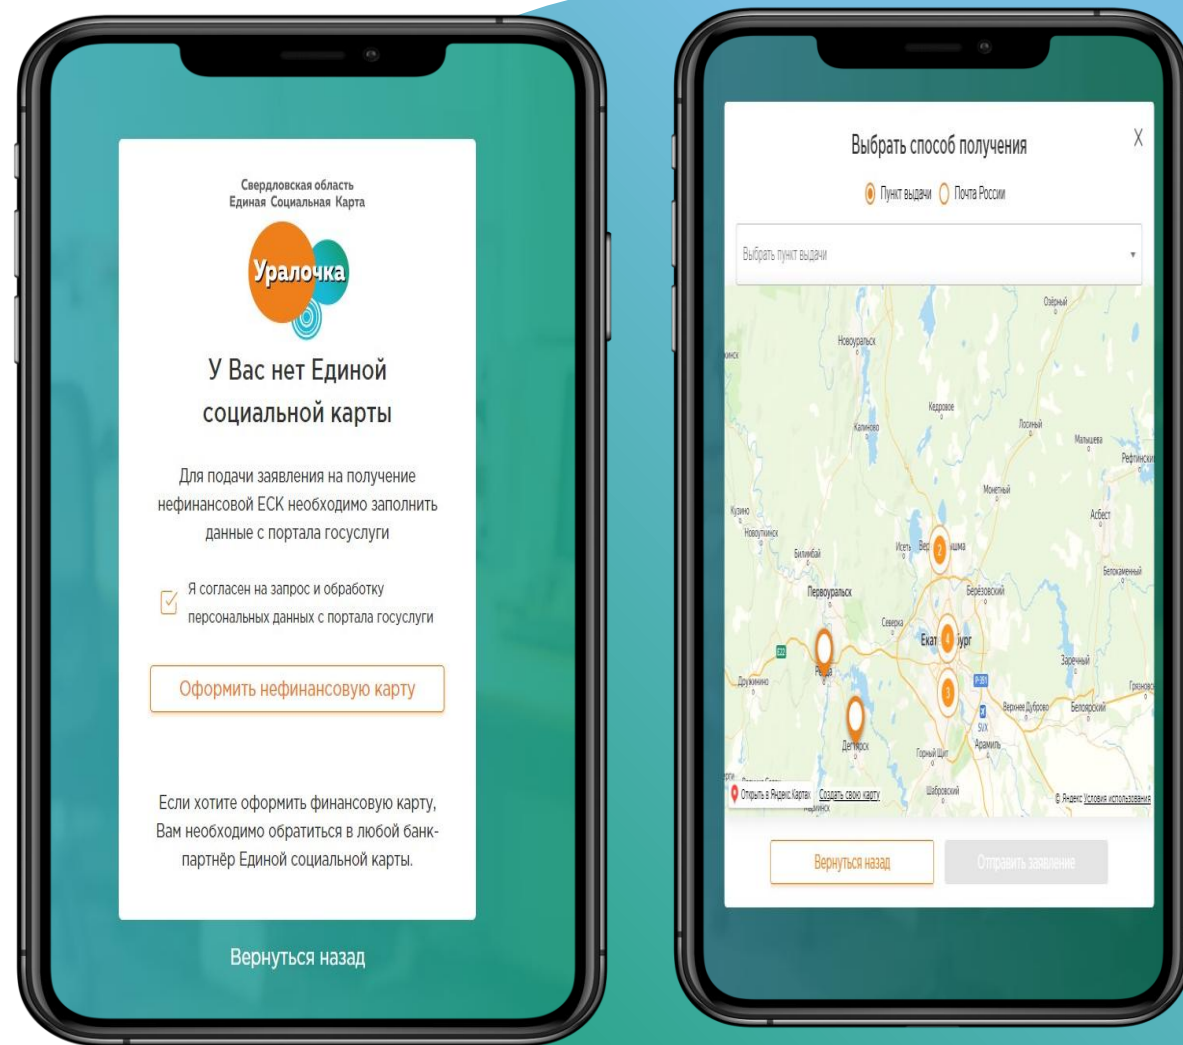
Свердловская область
Единая Социальная Карта

Уралочка

У Вас нет Единой социальной карты

Для подачи заявления на получение нефинансовой ЕСК необходимо заполнить данные с портала госуслуги

Я согласен на запрос и обработку персональных данных с портала госуслуги

Оформить нефинансовую карту

Если хотите оформить финансовую карту, Вам необходимо обратиться в любой банк-партнёр Единой социальной карты.

Вернуться назад

Выбрать способ получения

X

Пункт выдачи Почта России

Выбрать пункт выдачи

Озёрный
Новоуральск
Кедровое
Калиново
Лосиный
Малышева
Рефтинский
Кузино
Новоуткинск
Монетный
Асбест
Билимбай
Исеть
Вер 2 шма
Белоярский
Первоуральск
Берёзовский
Северка
Екат 4 бург
Заречный
Дружинино
Ревда
3
Верхнее Дуброво
Белоярский
Грязновс
Дегтярск
Горный Щит
Арамиль
Шабровский
Открыть в Яндекс Картах
Создать свою карту
© Яндекс Условия использования

Вернуться назад
Отправить заявление